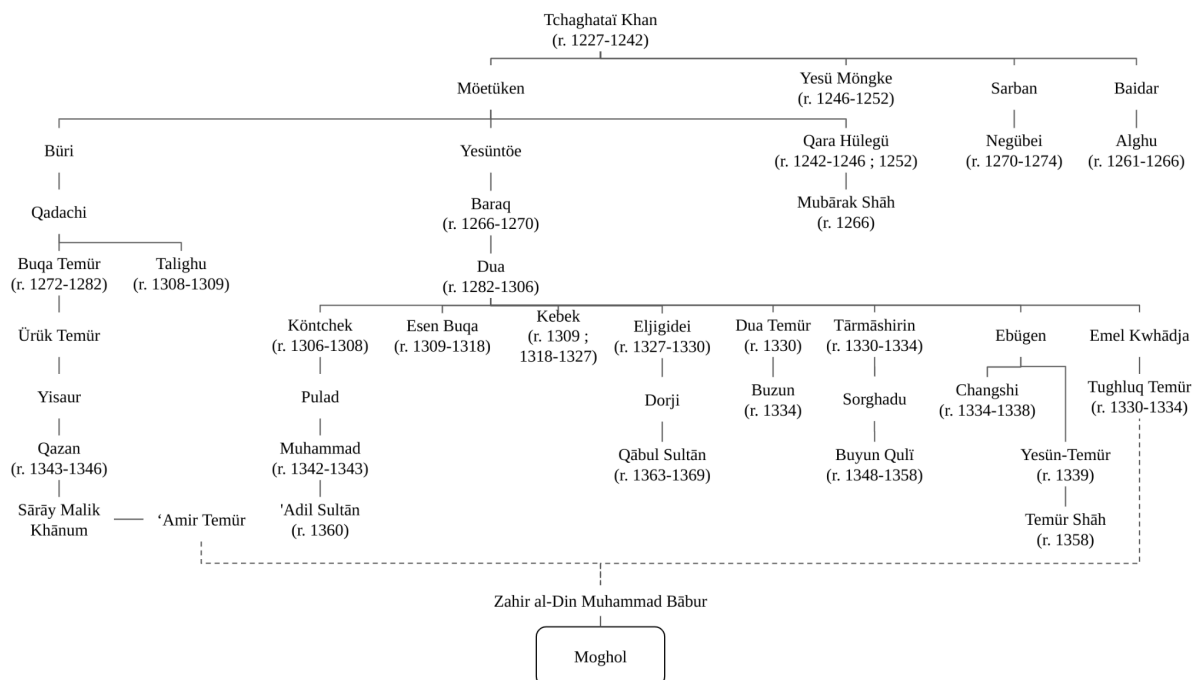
Tchaghataï Khan
(r. 1227-1242)

Möetüken

Yesü Möngke
(r. 1246-1252)

Sarban

Baidar

Büri

Yesüntöe

Qara Hülegü
(r. 1242-1246 ; 1252)

Negübei
(r. 1270-1274)

Alghu
(r. 1261-1266)

Qadachi

Baraq
(r. 1266-1270)

Mubārak Shāh
(r. 1266)

Buqa Temür
(r. 1272-1282)

Talighu
(r. 1308-1309)

Dua
(r. 1282-1306)

Ürük Temür

Köntchek
(r. 1306-1308)

Esen Buqa
(r. 1309-1318)

Kebek
(r. 1309 ; 1318-1327)

Eljigidei
(r. 1327-1330)

Dua Temür
(r. 1330)

Tārmāshirin
(r. 1330-1334)

Ebügen

Emel Kwhādja

Yisaur

Pulad

Dorji

Buzun
(r. 1334)

Sorghadu

Changshi
(r. 1334-1338)

Tughluq Temür
(r. 1330-1334)

Qazan
(r. 1343-1346)

Muhammad
(r. 1342-1343)

Qābul Sultān
(r. 1363-1369)

Buyun Qulï
(r. 1348-1358)

Yesün-Temür
(r. 1339)

Sārāy Malik Khānum

'Amir Temür

'Adil Sultān
(r. 1360)

Temür Shāh
(r. 1358)

Zahir al-Din Muhammad Bābur

Moghol